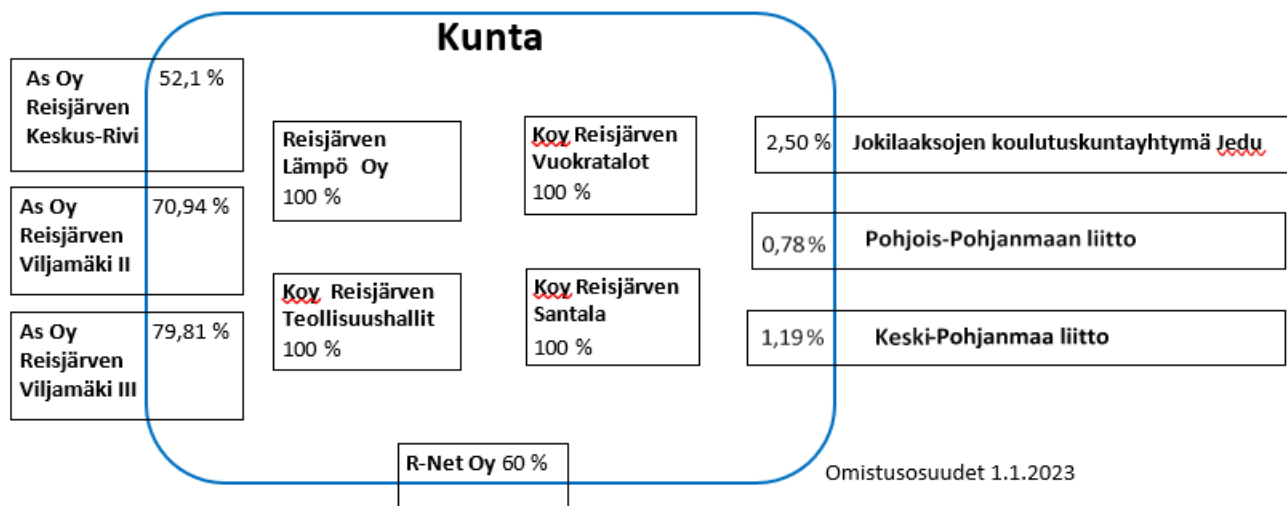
Kunta

As Oy Reisjärven Keskus-Rivi 52,1 %

As Oy Reisjärven Viljamäki II 70,94 %

As Oy Reisjärven Viljamäki III 79,81 %

Reisjärven Lämpö Oy
100 %

Koy Reisjärven Vuokratalot
100 %

Koy Reisjärven Teollisuushallit
100 %

Koy Reisjärven Santala
100 %

2,50 % Jokilaaksojen koulutuskuntayhtymä Jedu

0,78 % Pohjois-Pohjanmaan liitto

1,19 % Keski-Pohjanmaa liitto

R-Net Oy 60 %

Omistusosuudet 1.1.2023